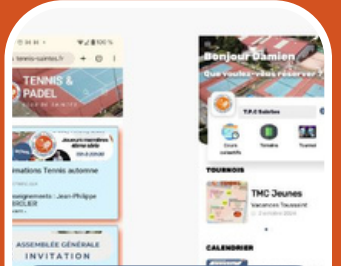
tennis-saintes.fr

TENNIS & PADEL

Jeux pour membres

ormations Tennis automne

eignements : Jean-Philippe RCLIER

ASSEMBLÉE GÉNÉRALE
INVITATION

Bonjour Damien
Que voulez-vous réserver ?

T.P.C Saintes

Cours collectifs
Tennis
Tournoi

TOURNOIS

TMC Jeunes
Vacances Toussaint

CALENDRIER